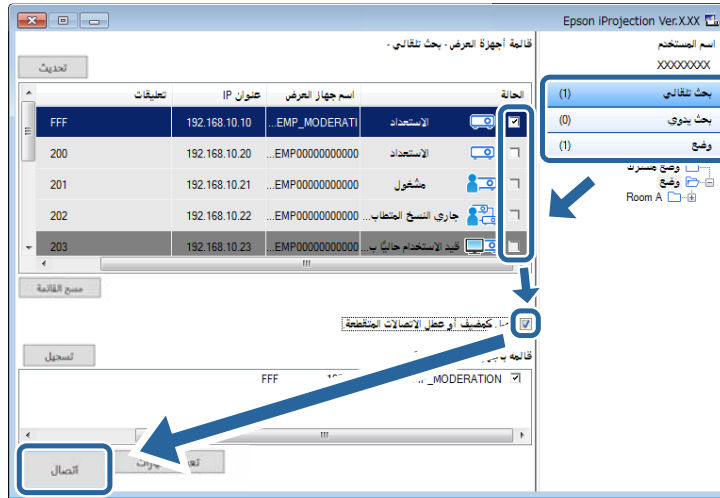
Epson iProjection Ver.X.XX

اسم المستخدم
XXXXXXXX

بحث تلقائي (1)
بحث يدوي (0)
وضع (1)
وضع مشترك
وضع
Room A

قائمة أجهزة العرض - بحث تلقائي -
تحديث

| الحالة | | اسم جهاز العرض | عنوان IP | تعليقات |
|---|---|---|---|---|
| ☑ | الاستعداد | EMP_MODERATI... | 192.168.10.10 | FFF |
| | الاستعداد | EMP0000000000... | 192.168.10.20 | 200 |
| | مشغول | EMP0000000000... | 192.168.10.21 | 201 |
| | جاري النسخ المتطاب... | EMP0000000000... | 192.168.10.22 | 202 |
| | قيد الاستخدام حالياً ب... | EMP0000000000... | 192.168.10.23 | 203 |

مسح القائمة

كيفية أو عطل الاتصالات المقطعة

تسجيل

قائمة

FFF _MODERATION ☑

تعـ
اتصال